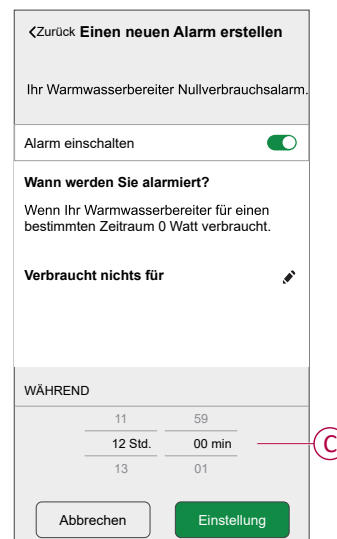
<Zurück Einen neuen Alarm erstellen

Ihr Warmwasserbereiter Nullverbrauchsalarm.

Alarm einschalten

Wann werden Sie alarmiert?

Wenn Ihr Warmwasserbereiter für einen bestimmten Zeitraum 0 Watt verbraucht.

Verbraucht nichts für

WÄHREND

| 11 | 59 |
|---|---|
| 12 Std. | 00 min |
| 13 | 01 |

C

Abbrechen

Einstellung